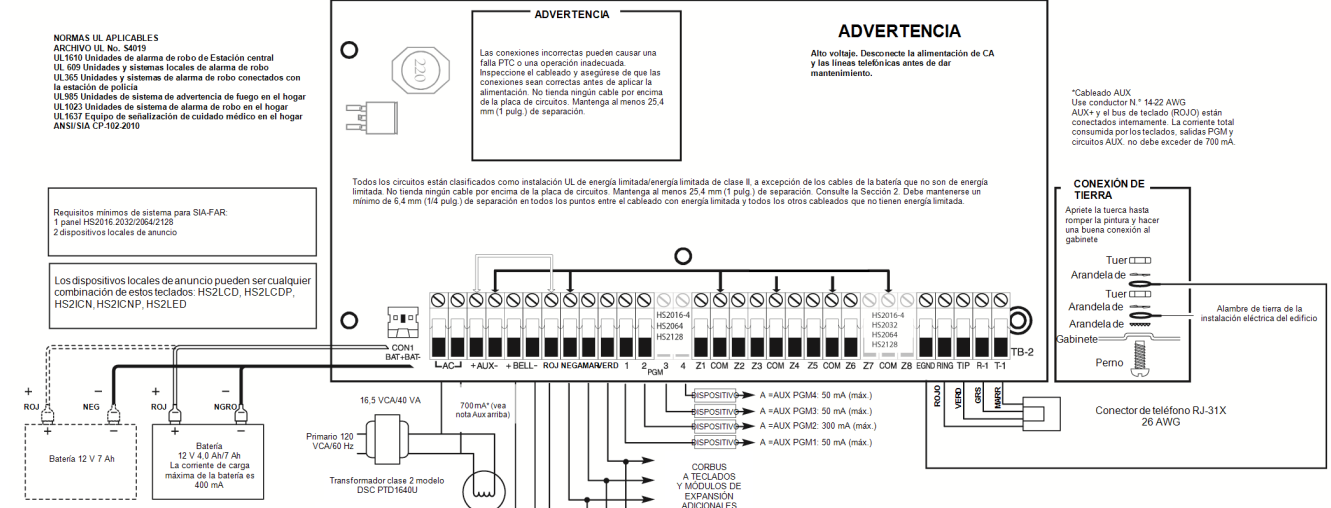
NORMAS UL APLICABLES
ARCHIVO UL No. S4019
UL1610 Unidades de alarma de robo de Estación central
UL 609 Unidades y sistemas locales de alarma de robo
UL365 Unidades y sistemas de alarma de robo conectados con la estación de policía
UL985 Unidades de sistema de advertencia de fuego en el hogar
UL1023 Unidades de sistema de alarma de robo en el hogar
UL1637 Equipo de señalización de cuidado médico en el hogar
ANSI/SIA CP-102-2010

220

ADVERTENCIA

Las conexiones incorrectas pueden causar una falla PTC o una operación inadecuada. Inspeccione el cableado y asegúrese de que las conexiones sean correctas antes de aplicar la alimentación. No tienda ningún cable por encima de la placa de circuitos. Mantenga al menos 25,4 mm (1 pulg.) de separación.

ADVERTENCIA

Alto voltaje. Desconecte la alimentación de CA y las líneas telefónicas antes de dar mantenimiento.

*Cableado AUX
Use conductor N.° 14-22 AWG
AUX+ y el bus de teclado (ROJO) están conectados internamente. La corriente total consumida por los teclados, salidas PGM y circuitos AUX. no debe exceder de 700 mA.

Todos los circuitos están clasificados como instalación UL de energía limitada/energía limitada de clase II, a excepción de los cables de la batería que no son de energía limitada. No tienda ningún cable por encima de la placa de circuitos. Mantenga al menos 25,4 mm (1 pulg.) de separación. Consulte la Sección 2. Debe mantenerse un mínimo de 6,4 mm (1/4 pulg.) de separación en todos los puntos entre el cableado con energía limitada y todos los otros cableados que no tienen energía limitada.

CONEXIÓN DE TIERRA

Apriete la tuerca hasta romper la pintura y hacer una buena conexión al gabinete

Requisitos mínimos de sistema para SIA-FAR:
1 panel HS2016,2032/2064/2128
2 dispositivos locales de anuncio

Los dispositivos locales de anuncio pueden ser cualquier combinación de estos teclados: HS2LCD, HS2LCDP, HS2ICN, HS2ICNP, HS2LED

Tuer
Arandela de
Tuer
Arandela de
Arandela de
Gabinete
Perno

Alambre de tierra de la instalación eléctrica del edificio

HS2016-4
HS2064
HS2128

HS2016-4
HS2032
HS2064
HS2128

CON1
BAT+BAT-

AC +AUX- +BELL- ROJ NEGAMARVERD 1 2 PGM 3 4 Z1 COM Z2 Z3 COM Z4 Z5 COM Z6 Z7 COM Z8 EGND RING TIP R-1 T-1

TB-2

ROJO VERD GRS MARR

Conector de teléfono RJ-31X
26 AWG

+ ROJ − NEG
+ −
Batería 12 V 7 Ah

+ ROJ − NGRO
+ −
Batería
12 V 4,0 Ah/7 Ah
La corriente de carga máxima de la batería es 400 mA

16,5 VCA/40 VA

Primario 120 VCA/60 Hz

Transformador clase 2 modelo DSC PTD1640U

700 mA* (vea nota Aux arriba)

DISPOSITIVO A =AUX PGM4: 50 mA (máx.)
DISPOSITIVO A =AUX PGM3: 50 mA (máx.)
DISPOSITIVO A =AUX PGM2: 300 mA (máx.)
DISPOSITIVO A =AUX PGM1: 50 mA (máx.)

CORBUS
A TECLADOS
Y MÓDULOS DE EXPANSIÓN
ADICIONALES